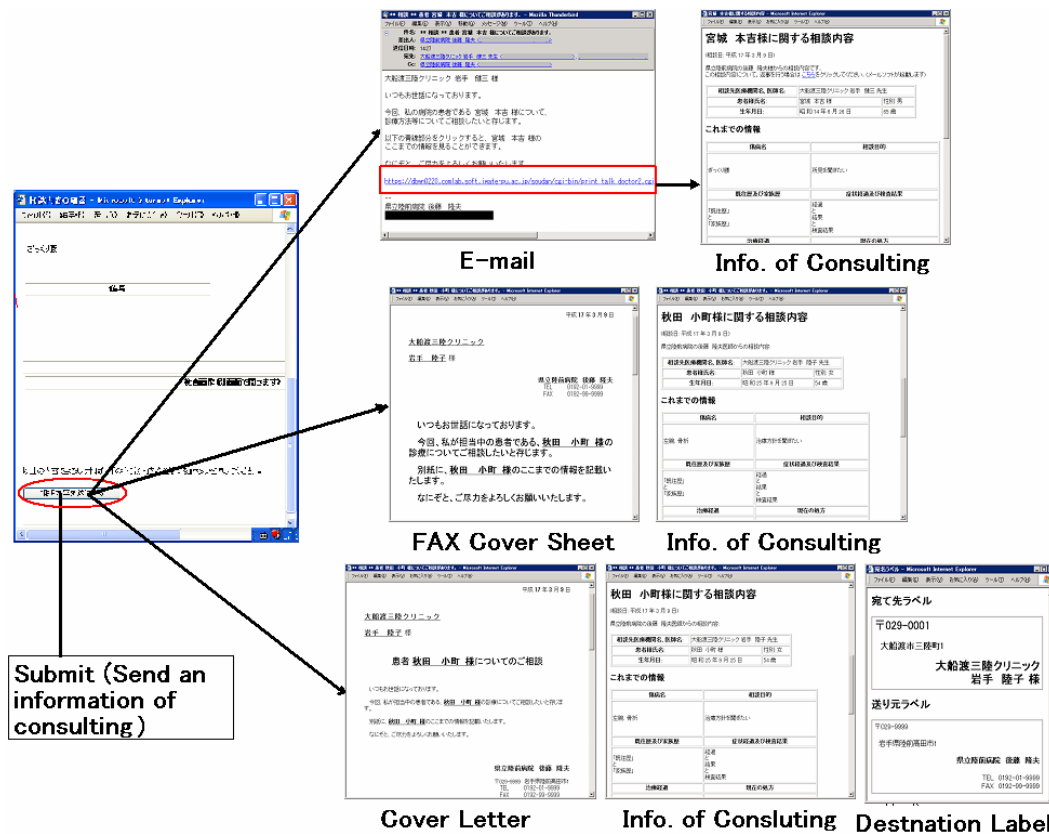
大船渡三陸クリニック 岩手 陸三 様

いつもお世話になっております。

今回、私の病院の患者である 宮城 本吉 様について、診療方法等についてご相談したいと存じます。

以下の青線部分をクリックすると、宮城 本吉 様のここまでの情報を見ることができます。

https://dbm0220.comlab.soft.iwate-pu.ac.jp/soudan/cgi-bin/print_talk_doctor2.cgi

県立陸前病院 後藤 隆夫

E-mail

宮城 本吉様に関する相談内容

これまでの情報

Info. of Consulting

平成17年3月9日

大船渡三陸クリニック

岩手 陸子 様

県立陸前病院 後藤 隆夫
TEL 0192-01-9999
FAX 0192-09-9999

いつもお世話になっております。

今回、私が担当中の患者である、秋田 小町 様の診療についてご相談したいと存じます。

別紙に、秋田 小町 様のここまでの情報を記載いたします。

なにぞと、ご尽力をよろしくお願いいたします。

FAX Cover Sheet

秋田 小町様に関する相談内容

これまでの情報

Info. of Consulting

平成17年3月9日

大船渡三陸クリニック

岩手 陸子 様

患者 秋田 小町 様についてのご相談

県立陸前病院 後藤 隆夫

Cover Letter

秋田 小町様に関する相談内容

これまでの情報

Info. of Consluting

宛て先ラベル

〒029-0001

大船渡市三陸町1

大船渡三陸クリニック
岩手 陸子 様

送り元ラベル

〒029-9999

岩手県陸前高田市1

県立陸前病院 後藤 隆夫

TEL 0192-01-9999
FAX 0192-09-9999

Destnation Label

Submit (Send an information of consulting)